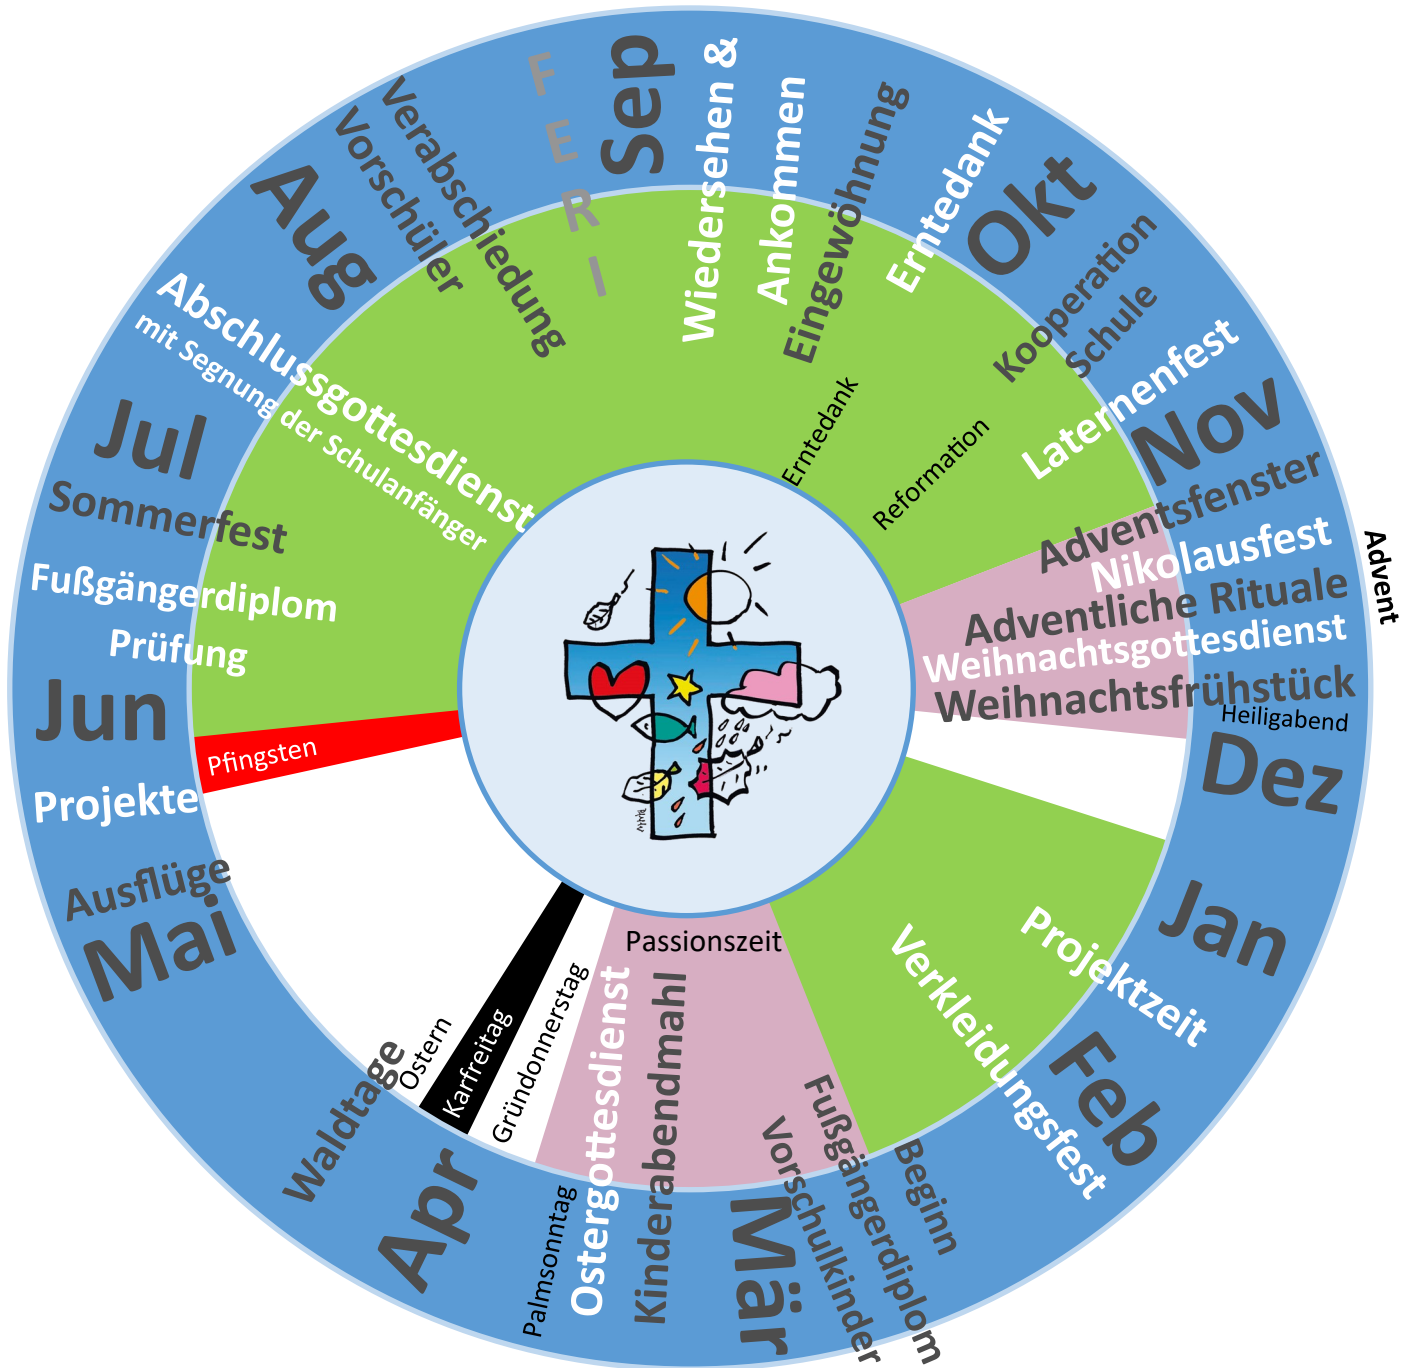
F
E
R
I
Sep
Wiedersehen &
Ankommen
Eingewöhnung
Erntedank
Okt
Kooperation
Schule
Laternenfest
Nov
Adventsfenster
Nikolausfest
Adventliche Rituale
Weihnachtsgottesdienst
Weihnachtsfrühstück
Advent
Heiligabend
Dez
Jan
Projektzeit
Feb
Verkleidungsfest
Beginn
Fußgängerdiplom
Vorschulkinder
Mär
Kinderabendmahl
Ostergottesdienst
Palmsonntag
Passionszeit
Gründonnerstag
Karfreitag
Ostern
Apr
Waldtage
Mai
Ausflüge
Projekte
Pfingsten
Jun
Prüfung
Fußgängerdiplom
Sommerfest
Jul
Abschlussgottesdienst
mit Segnung der Schulanfänger
Aug
Vorschüler
Verabschiedung
Erntedank
Reformation